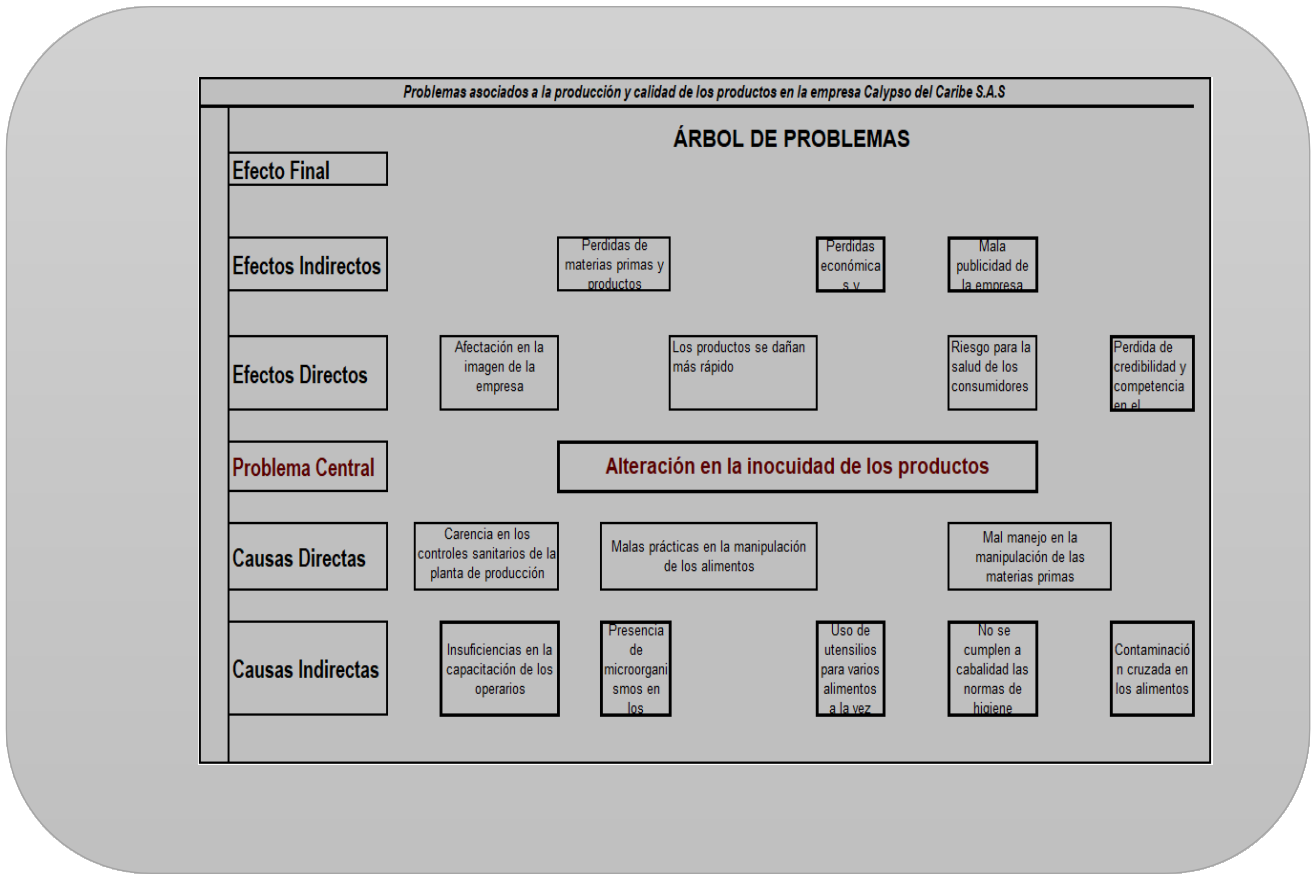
Problemas asociados a la producción y calidad de los productos en la empresa Calypso del Caribe S.A.S

ÁRBOL DE PROBLEMAS

Efecto Final

Efectos Indirectos

Perdidas de materias primas y productos

Perdidas económicas y

Mala publicidad de la empresa

Efectos Directos

Afectación en la imagen de la empresa

Los productos se dañan más rápido

Riesgo para la salud de los consumidores

Perdida de credibilidad y competencia en el

Problema Central

Alteración en la inocuidad de los productos

Causas Directas

Carencia en los controles sanitarios de la planta de producción

Malas prácticas en la manipulación de los alimentos

Mal manejo en la manipulación de las materias primas

Causas Indirectas

Insuficiencias en la capacitación de los operarios

Presencia de microorganismos en los

Uso de utensilios para varios alimentos a la vez

No se cumplen a cabalidad las normas de higiene

Contaminación cruzada en los alimentos